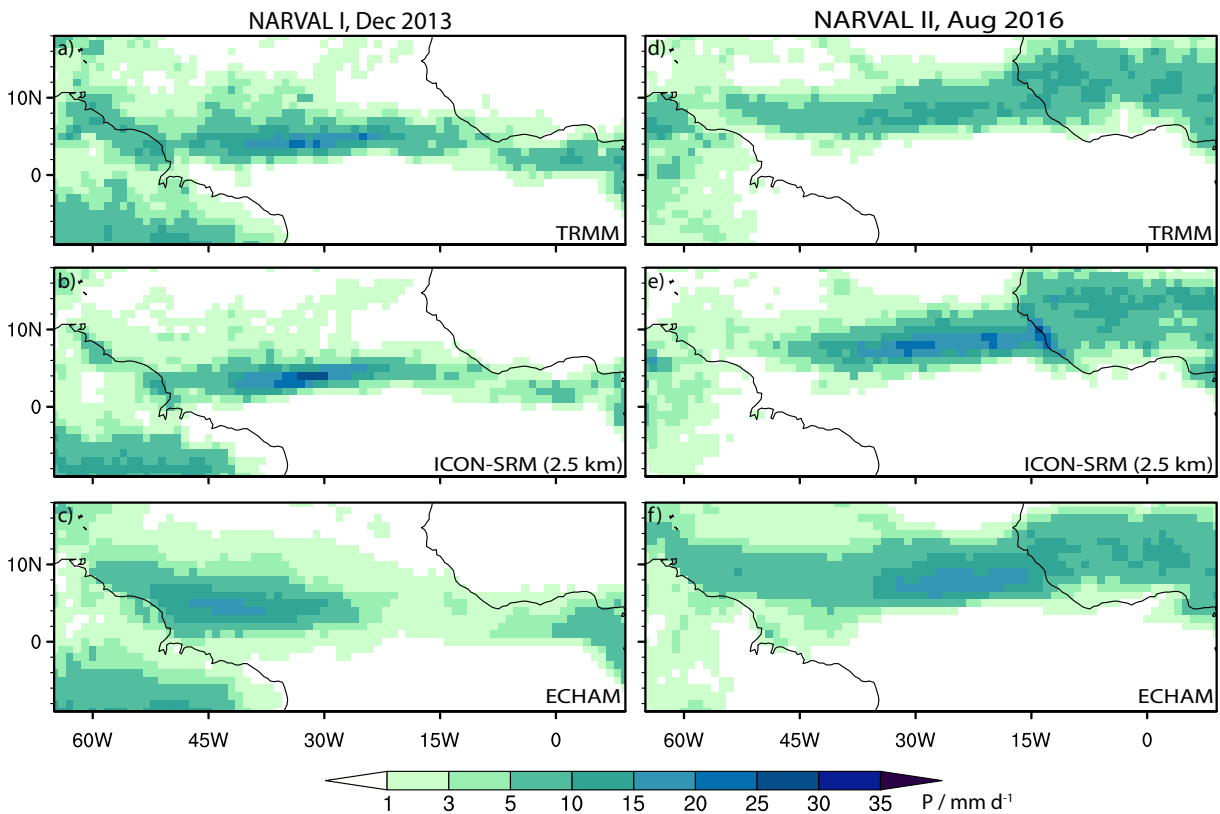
NARVAL I, Dec 2013

NARVAL II, Aug 2016

a)
10N
0
TRMM

d)
TRMM

b)
10N
0
ICON-SRM (2.5 km)

e)
ICON-SRM (2.5 km)

c)
10N
0
ECHAM

f)
ECHAM

60W 45W 30W 15W 0

60W 45W 30W 15W 0

1 3 5 10 15 20 25 30 35 P / mm d$^{-1}$